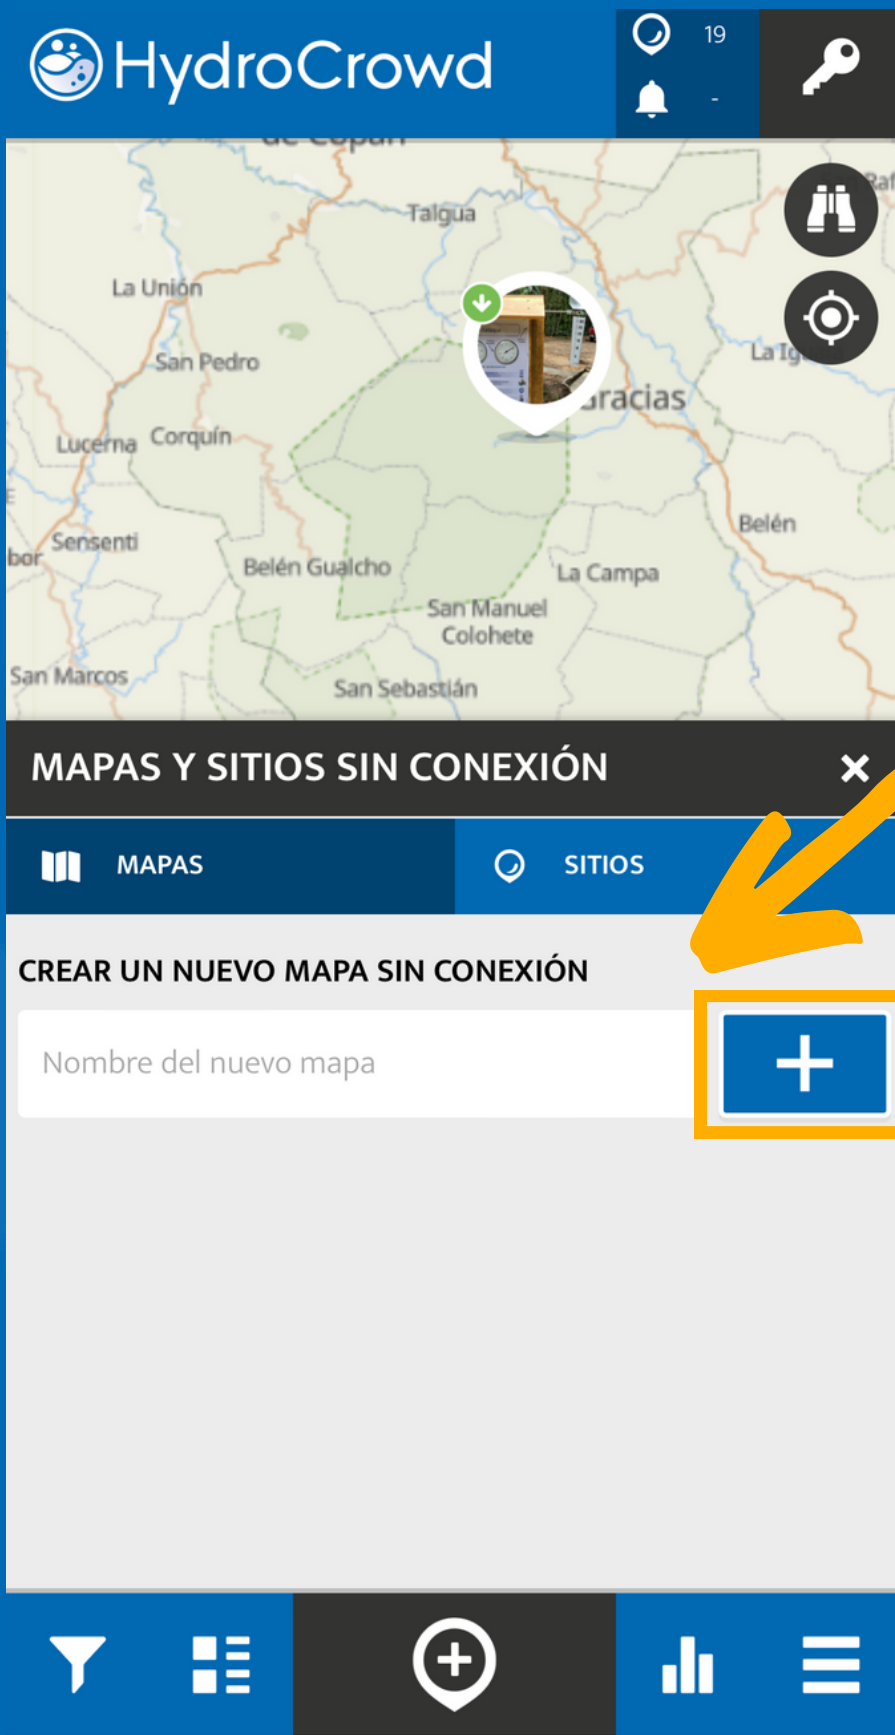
HydroCrowd

19

-

de Copán

Talgua

La Unión

San Pedro

Raf

La Ig

Gracias

Lucerna

Corquín

Belén

Sensenti

bor

Belén Gualcho

La Campa

San Manuel Colohete

San Marcos

San Sebastián

MAPAS Y SITIOS SIN CONEXIÓN

MAPAS

SITIOS

CREAR UN NUEVO MAPA SIN CONEXIÓN

Nombre del nuevo mapa

+